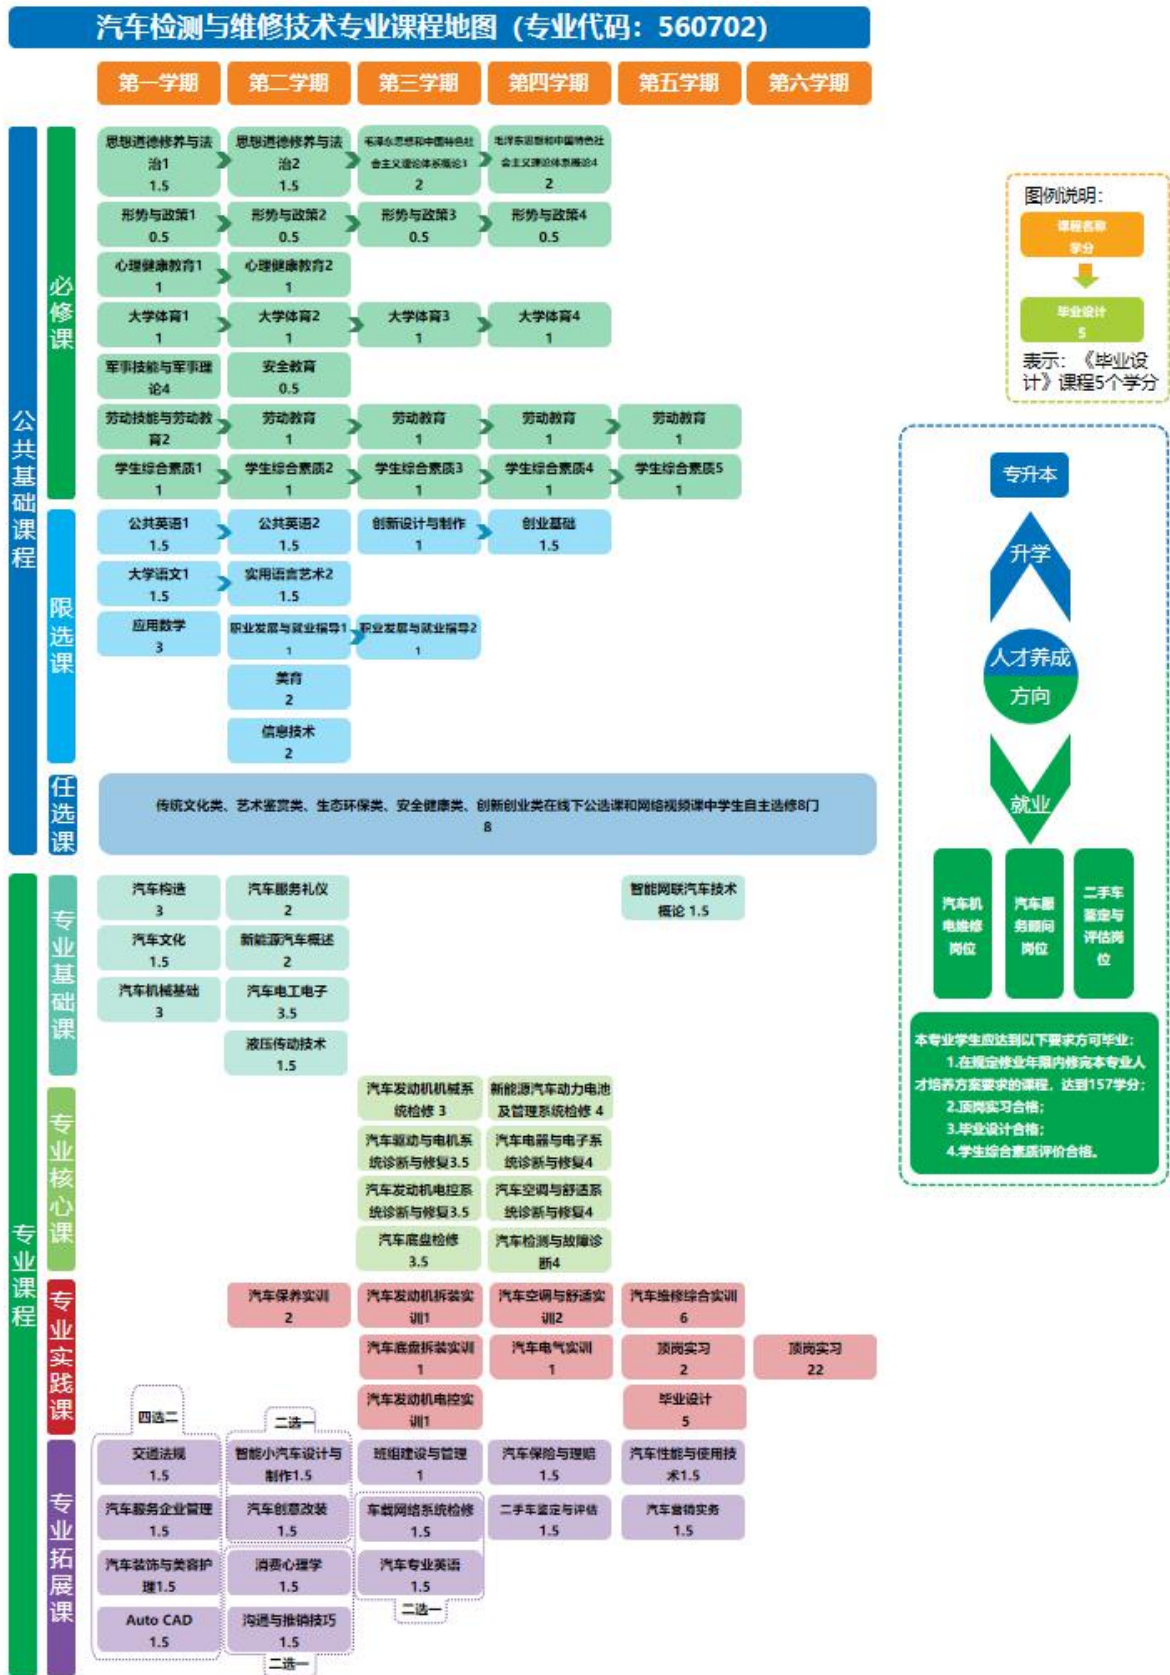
汽车检测与维修技术专业课程地图（专业代码：560702）

第一学期 第二学期 第三学期 第四学期 第五学期 第六学期

公共基础课程

必修课

思想道德修养与法治1 1.5
思想道德修养与法治2 1.5
毛泽东思想和中国特色社会主义理论体系概论3 2
毛泽东思想和中国特色社会主义理论体系概论4 2
形势与政策1 0.5
形势与政策2 0.5
形势与政策3 0.5
形势与政策4 0.5
心理健康教育1 1
心理健康教育2 1
大学体育1 1
大学体育2 1
大学体育3 1
大学体育4 1
军事技能与军事理论4
安全教育 0.5
劳动技能与劳动教育2
劳动教育 1
劳动教育 1
劳动教育 1
劳动教育 1
学生综合素质1 1
学生综合素质2 1
学生综合素质3 1
学生综合素质4 1
学生综合素质5 1

限选课

公共英语1 1.5
公共英语2 1.5
创新设计与制作 1
创业基础 1.5
大学语文1 1.5
实用语言艺术2 1.5
应用数学 3
职业发展与就业指导1 1
职业发展与就业指导2 1
美育 2
信息技术 2

任选课

传统文化类、艺术鉴赏类、生态环保类、安全健康类、创新创业类在线下公选课和网络视频课中学生自主选修8门 8

专业课程

专业基础课

汽车构造 3
汽车服务礼仪 2
智能网联汽车技术概论 1.5
汽车文化 1.5
新能源汽车概述 2
汽车机械基础 3
汽车电工电子 3.5
液压传动技术 1.5

专业核心课

汽车发动机机械系统检修 3
新能源汽车动力电池及管理系统检修 4
汽车驱动与电机系统诊断与修复3.5
汽车电器与电子系统诊断与修复4
汽车发动机电控系统诊断与修复3.5
汽车空调与舒适系统诊断与修复4
汽车底盘检修 3.5
汽车检测与故障诊断4

专业实践课

汽车保养实训 2
汽车发动机拆装实训1
汽车空调与舒适实训2
汽车维修综合实训 6
汽车底盘拆装实训 1
汽车电气实训 1
顶岗实习 2
顶岗实习 22
汽车发动机电控实训1
毕业设计 5

专业拓展课

四选二
二选一
交通法规 1.5
智能小汽车设计与制作1.5
班组建设与管理 1
汽车保险与理赔 1.5
汽车性能与使用技术1.5
汽车服务企业管理 1.5
汽车创意改装 1.5
车载网络系统检修 1.5
二手车鉴定与评估 1.5
汽车营销实务 1.5
汽车装饰与美容护理1.5
消费心理学 1.5
汽车专业英语 1.5
二选一
Auto CAD 1.5
沟通与推销技巧 1.5
二选一

图例说明：
课程名称 学分
毕业设计 5
表示：《毕业设计》课程5个学分

专升本
升学
人才养成方向
就业
汽车机电维修岗位
汽车服务顾问岗位
二手车鉴定与评估岗位

本专业学生应达到以下要求方可毕业：
1.在规定修业年限内修完本专业人才培养方案要求的课程，达到157学分；
2.顶岗实习合格；
3.毕业设计合格；
4.学生综合素质评价合格。